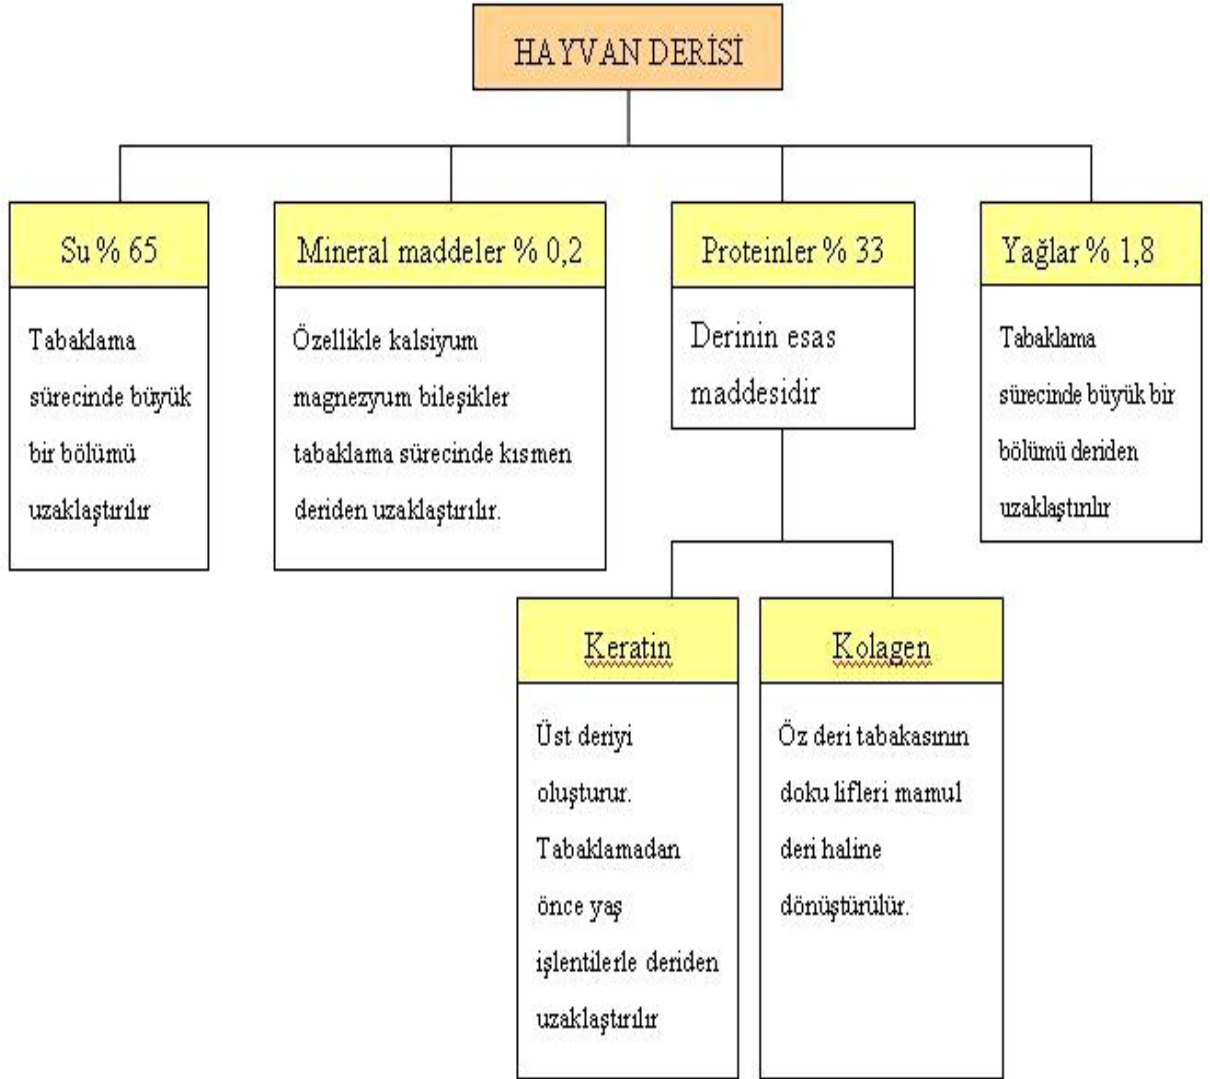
HAYVAN DERİSİ

Su % 65

Tabaklama sürecinde büyük bir bölümü uzaklaştırılır

Mineral maddeler % 0,2

Özellikle kalsiyum magnezyum bileşikler tabaklama sürecinde kısmen deriden uzaklaştırılır.

Proteinler % 33

Derinin esas maddesidir

Yağlar % 1,8

Tabaklama sürecinde büyük bir bölümü deriden uzaklaştırılır

Keratin

Üst deriyi oluşturur. Tabaklamadan önce yaş işlentilerle deriden uzaklaştırılır

Kolagen

Öz deri tabakasının doku lifleri mamul deri haline dönüştürülür.